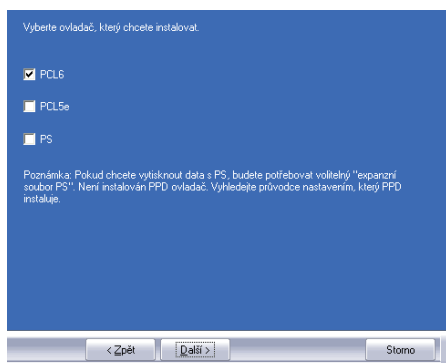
Vyberte ovladač, který chcete instalovat.

PCL6

PCL5e

PS

Poznámka: Pokud chcete vytisknout data s PS, budete potřebovat volitelný "expanzní soubor PS". Není instalován PPD ovladač. Vyhledejte průvodce nastavením, který PPD instaluje.

< Zpět

Další >

Storno